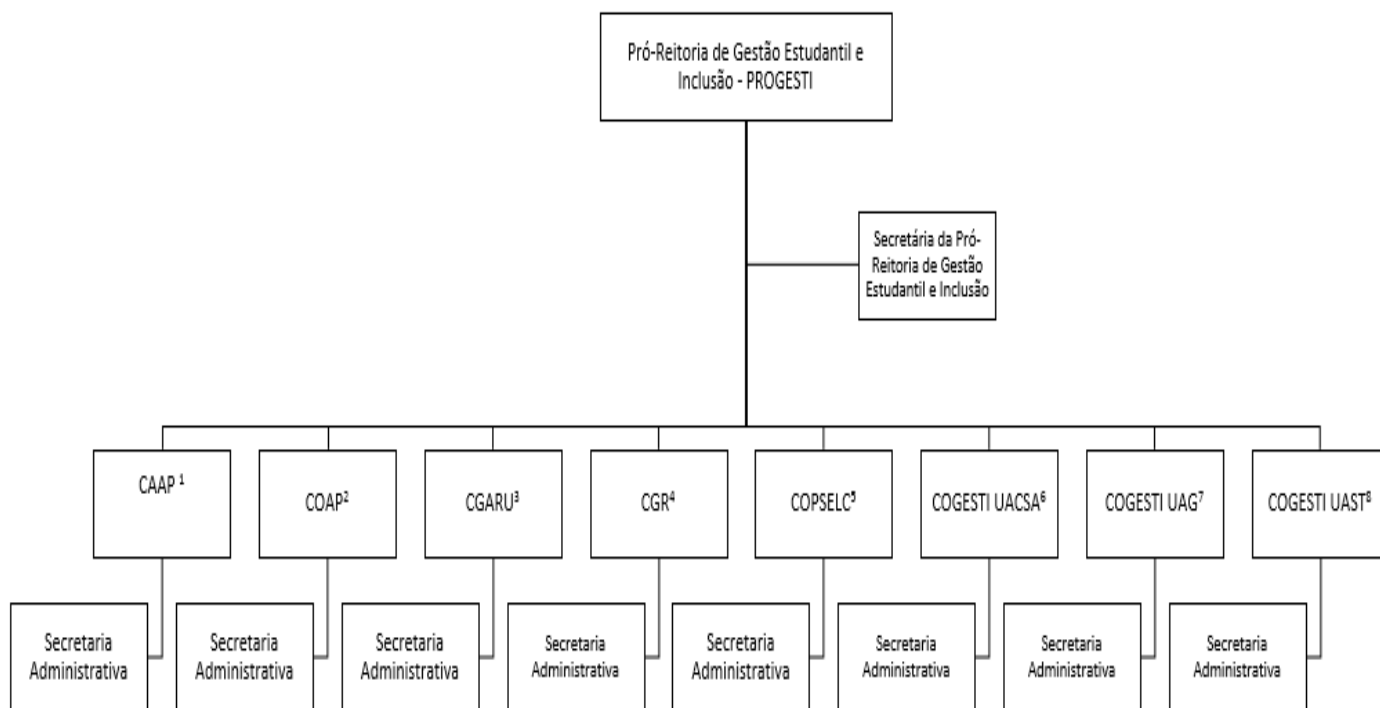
Pró-Reitoria de Gestão Estudantil e Inclusão - PROGESTI

Secretária da Pró-Reitoria de Gestão Estudantil e Inclusão

CAAP $^1$

COAP$^2$

CGARU$^3$

CGR$^4$

COPSELC$^5$

COGESTI UACSA$^6$

COGESTI UAG$^7$

COGESTI UAST$^8$

Secretaria Administrativa

Secretaria Administrativa

Secretaria Administrativa

Secretaria Administrativa

Secretaria Administrativa

Secretaria Administrativa

Secretaria Administrativa

Secretaria Administrativa